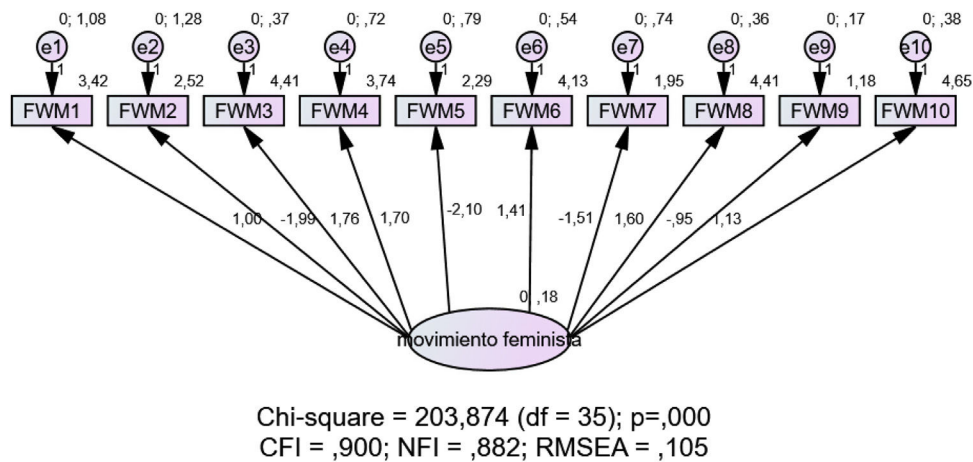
0; 1,08 0; 1,28 0; ,37 0; ,72 0; ,79 0; ,54 0; ,74 0; ,36 0; ,17 0; ,38

e1 e2 e3 e4 e5 e6 e7 e8 e9 e10

1 3,42 1 2,52 1 4,41 1 3,74 1 2,29 1 4,13 1 1,95 1 4,41 1 1,18 1 4,65

FWM1 FWM2 FWM3 FWM4 FWM5 FWM6 FWM7 FWM8 FWM9 FWM10

1,00 -1,99 1,76 1,70 -2,10 1,41 -1,51 1,60 -,95 1,13

0, ,18

movimiento feminista

Chi-square = 203,874 (df = 35); p=,000
CFI = ,900; NFI = ,882; RMSEA = ,105